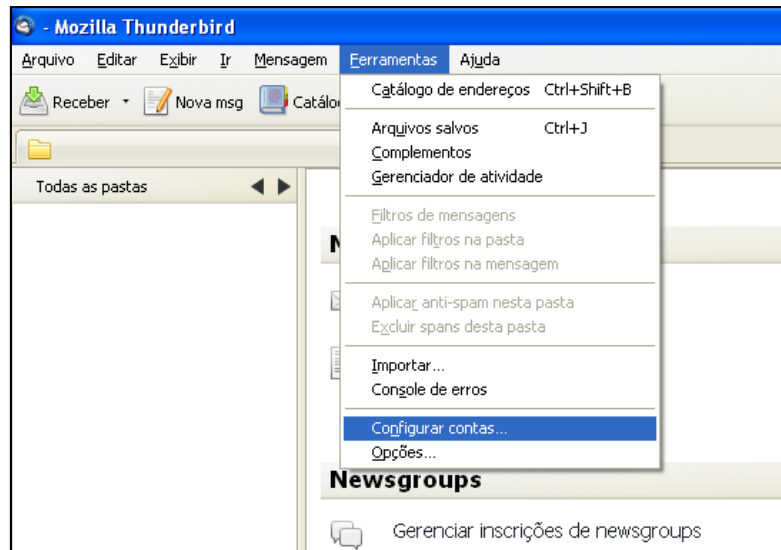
- Mozilla Thunderbird

Arquivo Editar Exibir Ir Mensagem Ferramentas Ajuda

Receber Nova msg Catálo

Todas as pastas

Catálogo de endereços Ctrl+Shift+B
Arquivos salvos Ctrl+J
Complementos
Gerenciador de atividade
Filtros de mensagens
Aplicar filtros na pasta
Aplicar filtros na mensagem
Aplicar anti-spam nesta pasta
Excluir spans desta pasta
Importar...
Console de erros
Configurar contas...
Opções...

M

Newsgroups

Gerenciar inscrições de newsgroups